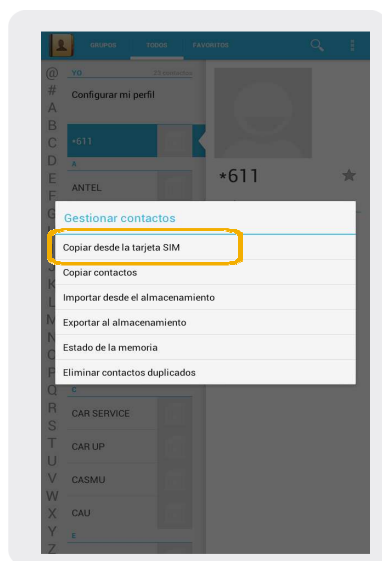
GRUPOS TODOS FAVORITOS

@
#
A
B
C
D
E
F
G
J
K
L
M
N
O
P
Q
R
S
T
U
V
W
X
Y
Z

YO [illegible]
Configurar mi perfil
*611
A
ANTEL

*611

Gestionar contactos
Copiar desde la tarjeta SIM
Copiar contactos
Importar desde el almacenamiento
Exportar al almacenamiento
Estado de la memoria
Eliminar contactos duplicados

C
CAR SERVICE
CAR UP
CASMU
CAU
E